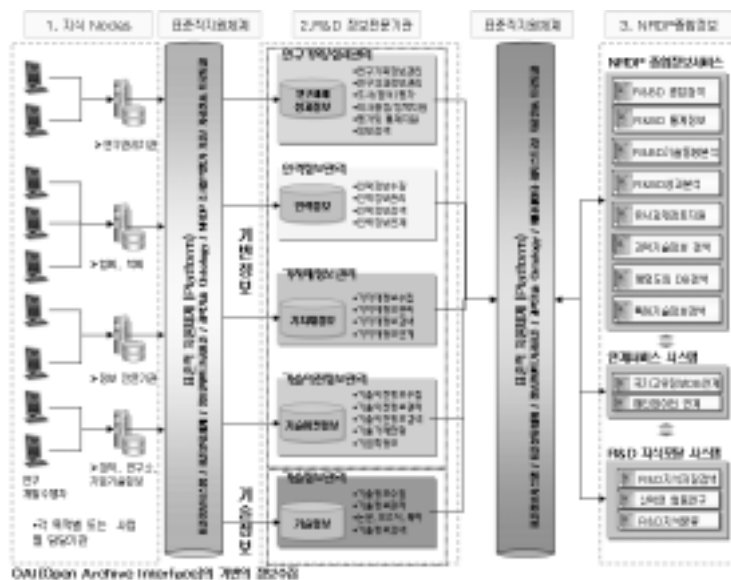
1. 지식 Nodes

표준적지원체계

2. R&D 정보전문기관

표준적지원체계

3. NRDP종합정보

>연구관리기관

>정부, 지자

>정부 전문기관

>정부, 연구소, 기업기술정보

연구 개발수행자

-각 목적별 또는 사업 별 담당기관

표준적 미들웨어 (Platform)

연구기획/성과관리

연구개발 성과정보

인력정보관리

인력정보

계획정보

기술정보관리

기술정보

개방정보

기술정보

표준적 미들웨어 (Platform)

NRDP 종합정보서비스

R&D 종합검색

R&D 통계정보

R&D 성과분석

연계서비스 시스템

R&D 지식유통 시스템

OAI(Open Archive Interface)에 기반한 정보수집